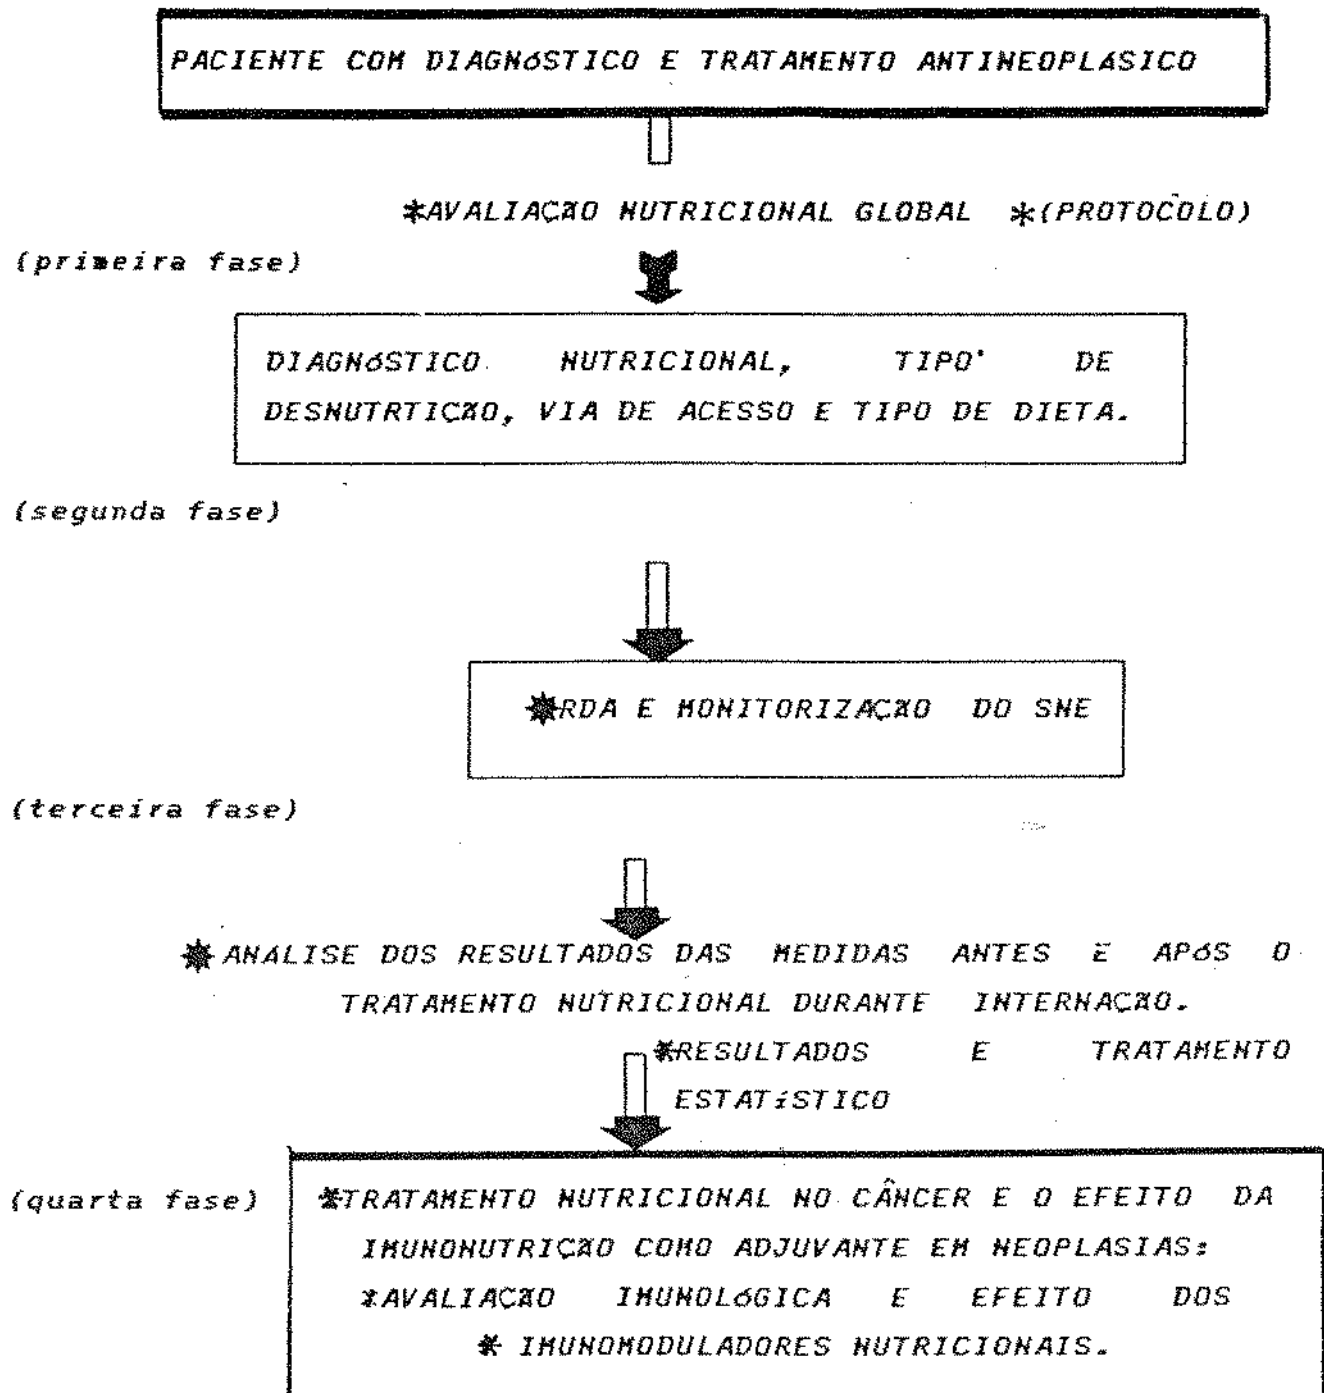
PACIENTE COM DIAGNóSTICO E TRATAMENTO ANTINEOPLASICO

*AVALIAÇÃO NUTRICIONAL GLOBAL *(PROTOCOLO)

(primeira fase)

DIAGNóSTICO NUTRICIONAL, TIPO' DE DESNUTRTIÇÃO, VIA DE ACESSO E TIPO DE DIETA.

(segunda fase)

*RDA E MONITORIZAÇÃO DO SNE

(terceira fase)

*ANALISE DOS RESULTADOS DAS MEDIDAS ANTES E APóS O TRATAMENTO NUTRICIONAL DURANTE INTERNAÇÃO.

*RESULTADOS E TRATAMENTO ESTATíSTICO

(quarta fase)

*TRATAMENTO NUTRICIONAL NO CÂNCER E O EFEITO DA IMUNONUTRIÇÃO COMO ADJUVANTE EM NEOPLASIAS:
*AVALIAÇÃO IMUNOLóGICA E EFEITO DOS
* IMUNOMODULADORES NUTRICIONAIS.